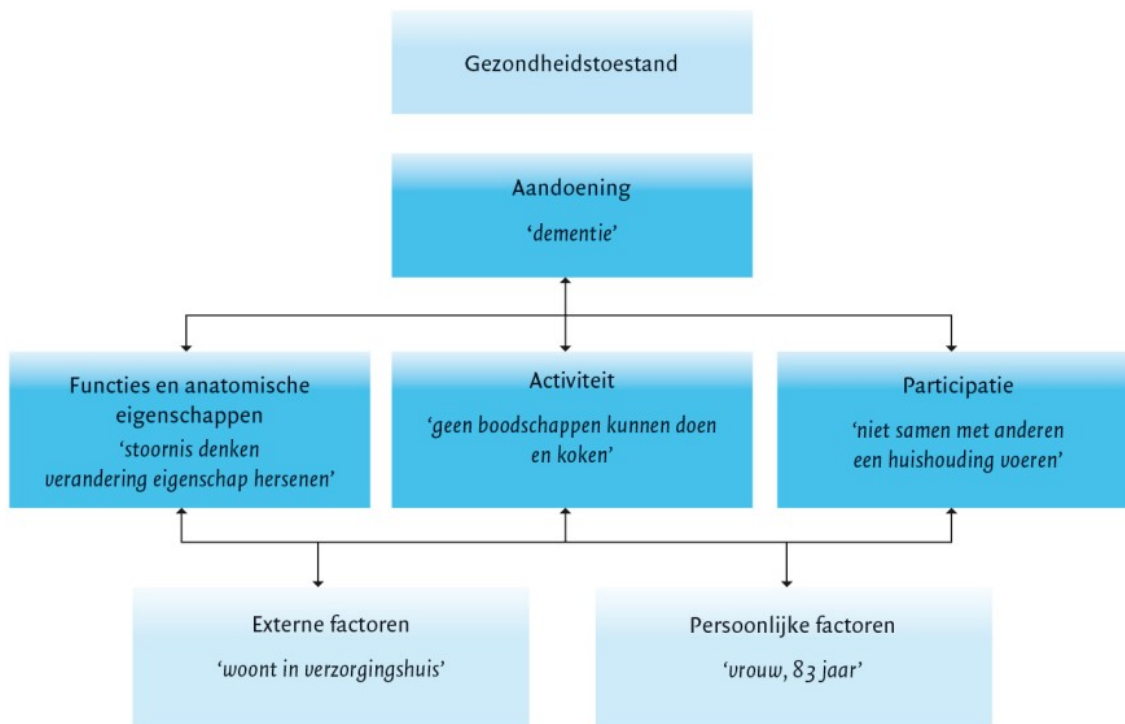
Gezondheidstoestand

Aandoening
'dementie'

Functies en anatomische eigenschappen
'stoornis denken verandering eigenschap hersenen'

Activiteit
'geen boodschappen kunnen doen en koken'

Participatie
'niet samen met anderen een huishouding voeren'

Externe factoren
'woont in verzorgingshuis'

Persoonlijke factoren
'vrouw, 83 jaar'